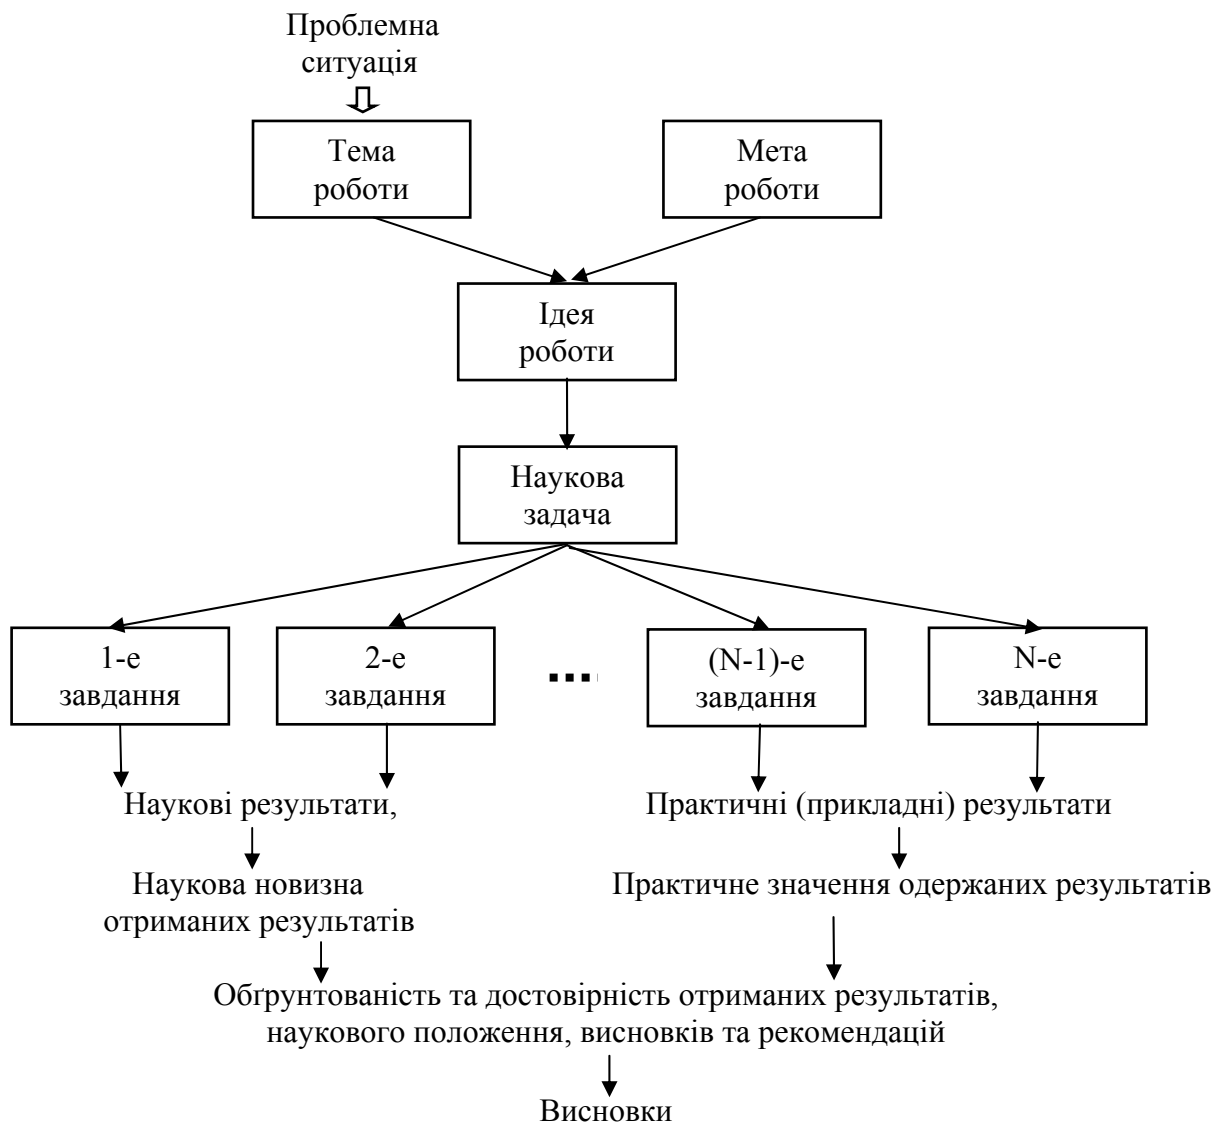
Проблемна ситуація

Тема роботи

Мета роботи

Ідея роботи

Наукова задача

1-е завдання

2-е завдання

...

(N-1)-е завдання

N-е завдання

Наукові результати,

Практичні (прикладні) результати

Наукова новизна отриманих результатів

Практичне значення одержаних результатів

Обґрунтованість та достовірність отриманих результатів, наукового положення, висновків та рекомендацій

Висновки